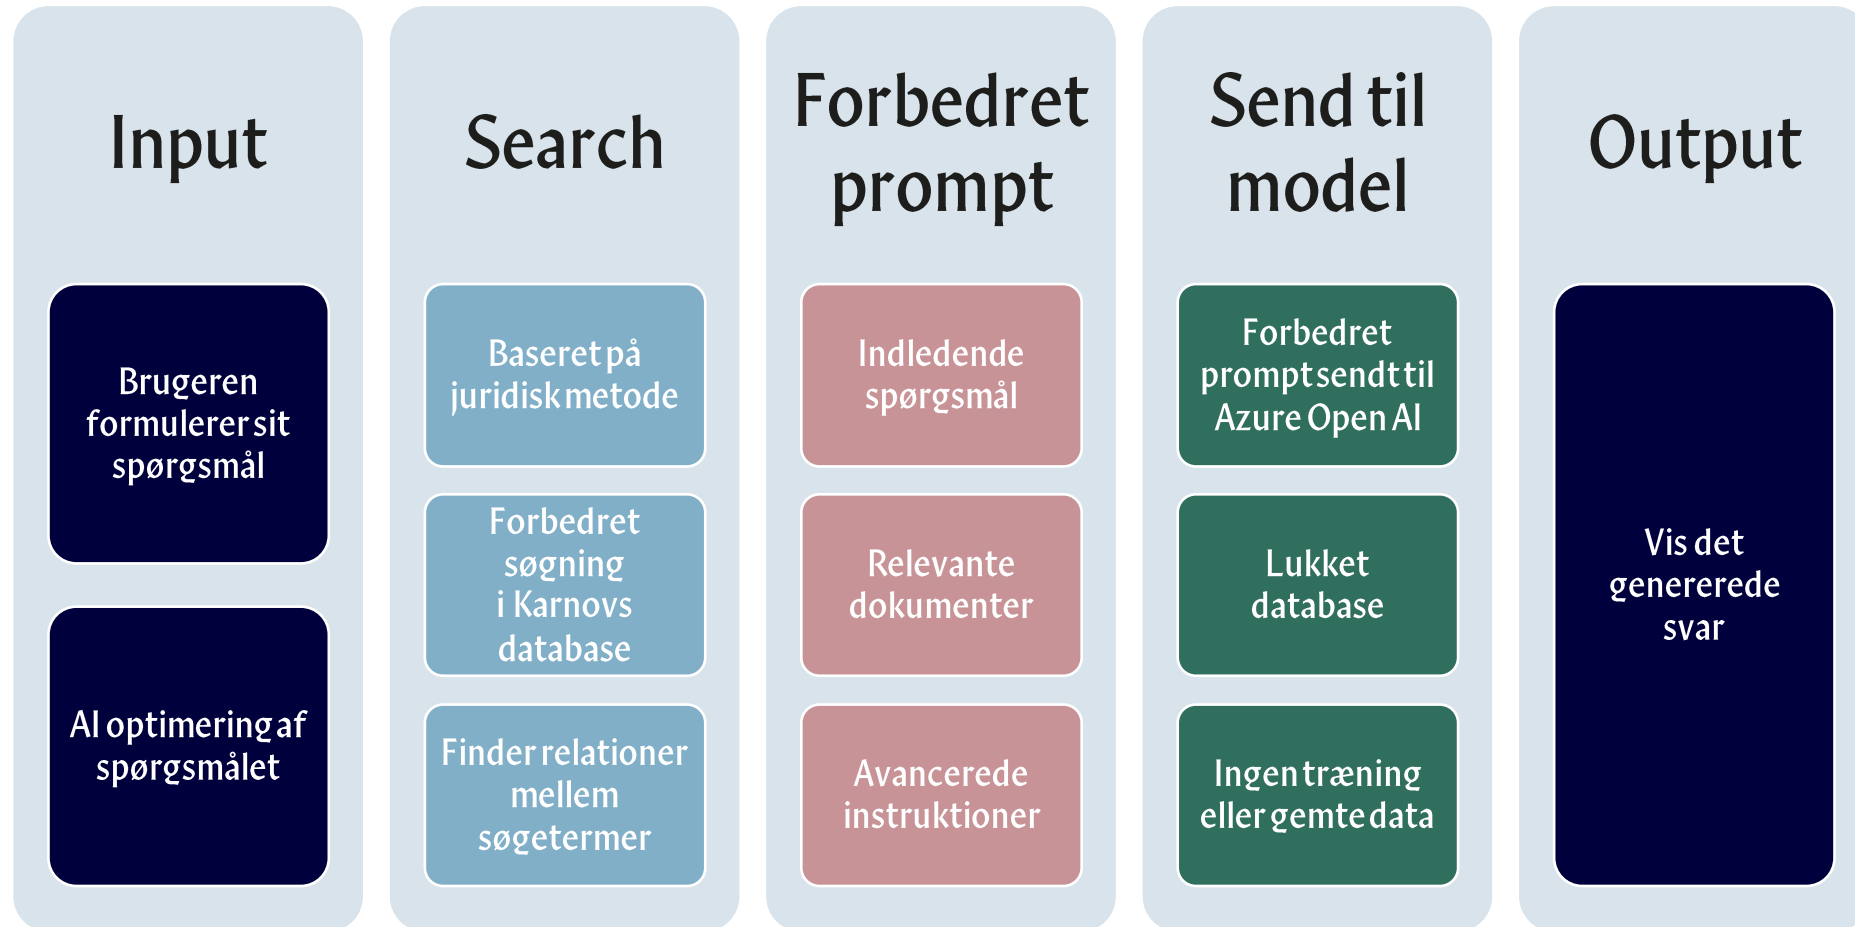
Input

Brugeren formulerer sit spørgsmål

AI optimering af spørgsmålet

Search

Baseret på juridisk metode

Forbedret søgning i Karnovs database

Finder relationer mellem søgetermer

Forbedret prompt

Indledende spørgsmål

Relevante dokumenter

Avancerede instruktioner

Send til model

Forbedret prompt sendt til Azure Open AI

Lukket database

Ingen træning eller gemte data

Output

Vis det genererede svar